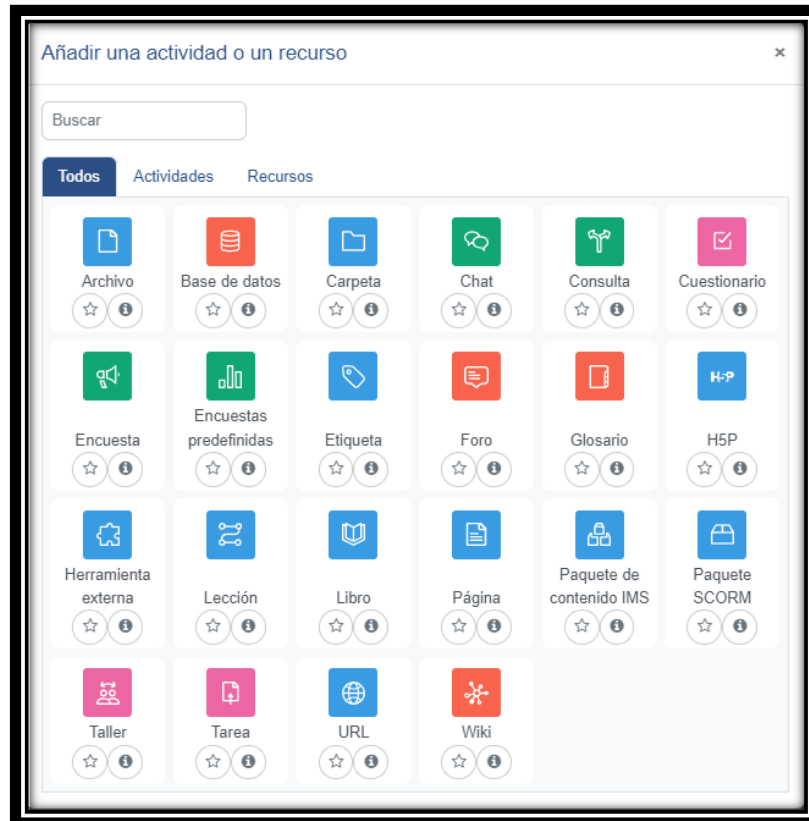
Añadir una actividad o un recurso

×

Buscar

Todos
Actividades
Recursos

Archivo
Base de datos
Carpeta
Chat
Consulta
Cuestionario

Encuesta
Encuestas predefinidas
Etiqueta
Foro
Glosario
H5P
H5P

Herramienta externa
Lección
Libro
Página
Paquete de contenido IMS
Paquete SCORM

Taller
Tarea
URL
Wiki